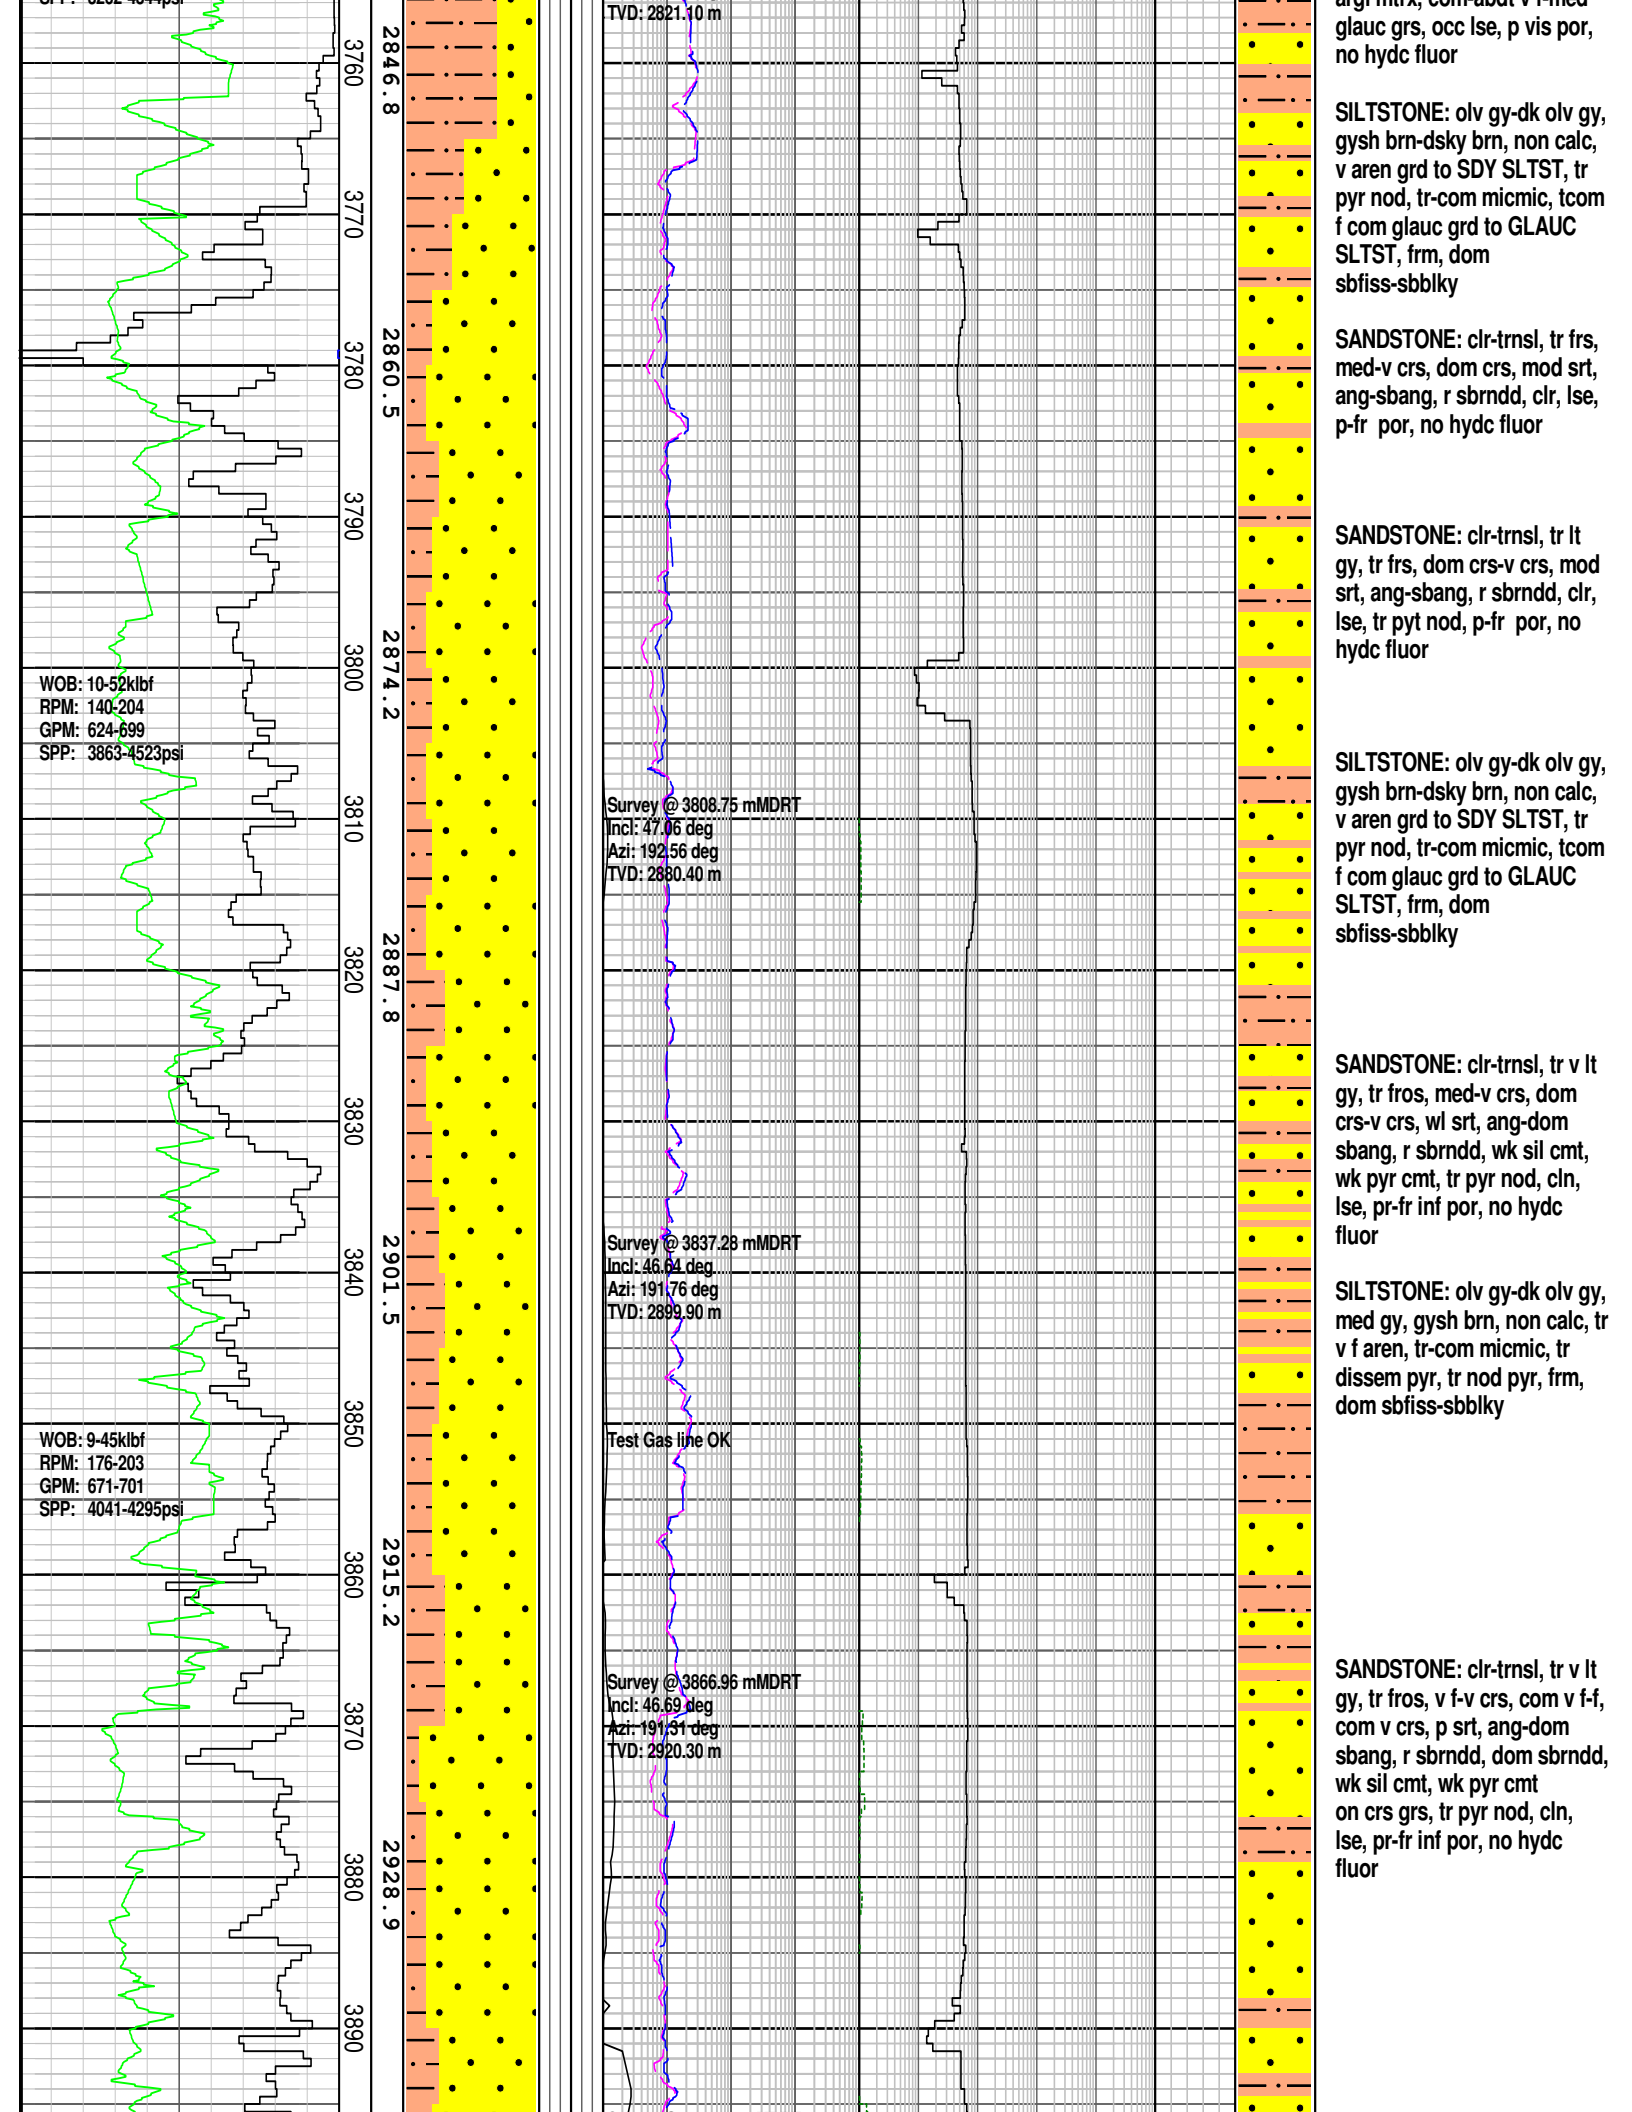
SPP: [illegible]psi

3760
2846.8
3770
3780
2860.5
3790
3800
2874.2
WOB: 10-52klbf
RPM: 140-204
GPM: 624-699
SPP: 3863-4523psi
3810
3820
2887.8
3830
3840
2901.5
3850
WOB: 9-45klbf
RPM: 176-203
GPM: 671-701
SPP: 4041-4295psi
3860
2915.2
3870
3880
2928.9
3890

TVD: 2821.10 m

Survey @ 3808.75 mMDRT
Incl: 47.06 deg
Azi: 192.56 deg
TVD: 2880.40 m

Survey @ 3837.28 mMDRT
Incl: 46.64 deg
Azi: 191.76 deg
TVD: 2899.90 m

Test Gas line OK

Survey @ 3866.96 mMDRT
Incl: 46.69 deg
Azi: 191.31 deg
TVD: 2920.30 m

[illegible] mtrx, com-abdt v f-med glauc grs, occ lse, p vis por, no hydc fluor

SILTSTONE: olv gy-dk olv gy, gysh brn-dsky brn, non calc, v aren grd to SDY SLTST, tr pyr nod, tr-com micmic, tcom f com glauc grd to GLAUC SLTST, frm, dom sbfiss-sbblky

SANDSTONE: clr-trnsl, tr frs, med-v crs, dom crs, mod srt, ang-sbang, r sbrndd, clr, lse, p-fr por, no hydc fluor

SANDSTONE: clr-trnsl, tr lt gy, tr frs, dom crs-v crs, mod srt, ang-sbang, r sbrndd, clr, lse, tr pyt nod, p-fr por, no hydc fluor

SILTSTONE: olv gy-dk olv gy, gysh brn-dsky brn, non calc, v aren grd to SDY SLTST, tr pyr nod, tr-com micmic, tcom f com glauc grd to GLAUC SLTST, frm, dom sbfiss-sbblky

SANDSTONE: clr-trnsl, tr v lt gy, tr fros, med-v crs, dom crs-v crs, wl srt, ang-dom sbang, r sbrndd, wk sil cmt, wk pyr cmt, tr pyr nod, cln, lse, pr-fr inf por, no hydc fluor

SILTSTONE: olv gy-dk olv gy, med gy, gysh brn, non calc, tr v f aren, tr-com micmic, tr dissem pyr, tr nod pyr, frm, dom sbfiss-sbblky

SANDSTONE: clr-trnsl, tr v lt gy, tr fros, v f-v crs, com v f-f, com v crs, p srt, ang-dom sbang, r sbrndd, dom sbrndd, wk sil cmt, wk pyr cmt on crs grs, tr pyr nod, cln, lse, pr-fr inf por, no hydc fluor